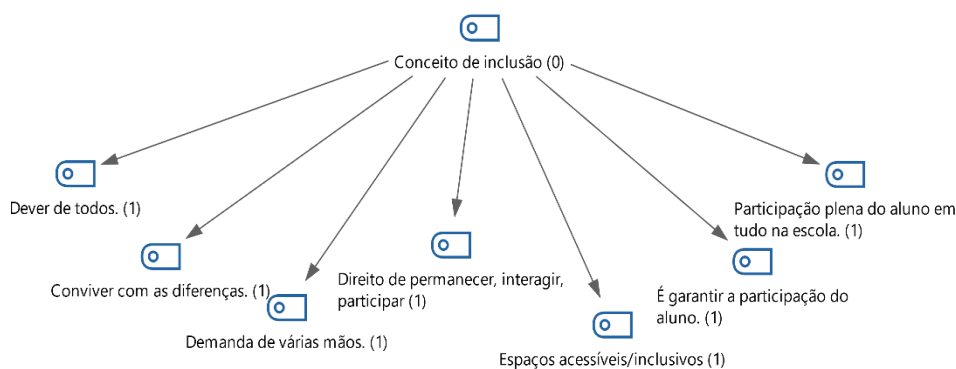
Conceito de inclusão (0)

Dever de todos. (1)

Conviver com as diferenças. (1)

Demanda de várias mãos. (1)

Direito de permanecer, interagir, participar (1)

Espaços acessíveis/inclusivos (1)

É garantir a participação do aluno. (1)

Participação plena do aluno em tudo na escola. (1)